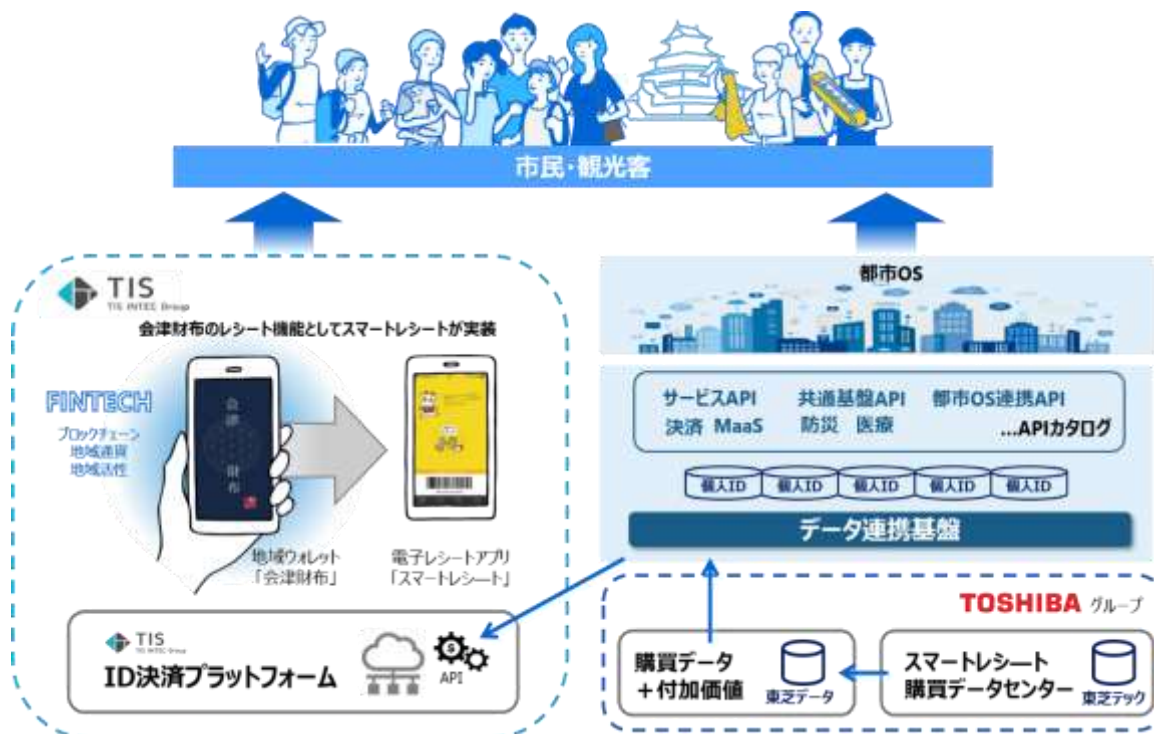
市民・観光客

TIS
TIS INTEC Group

会津財布のレシート機能としてスマートレシートが実装

FINTECH
ブロックチェーン
地域通貨
地域活性

会津財布

地域ウォレット
「会津財布」

電子レシートアプリ
「スマートレシート」

TIS
TIS INTEC Group
ID決済プラットフォーム
API

都市OS

サービスAPI　共通基盤API　都市OS連携API
決済　MaaS　防災　医療　...APIカタログ

個人ID　個人ID　個人ID　個人ID　個人ID

データ連携基盤

TOSHIBA グループ

購買データ
＋付加価値
東芝データ

スマートレシート
購買データセンター
東芝テック